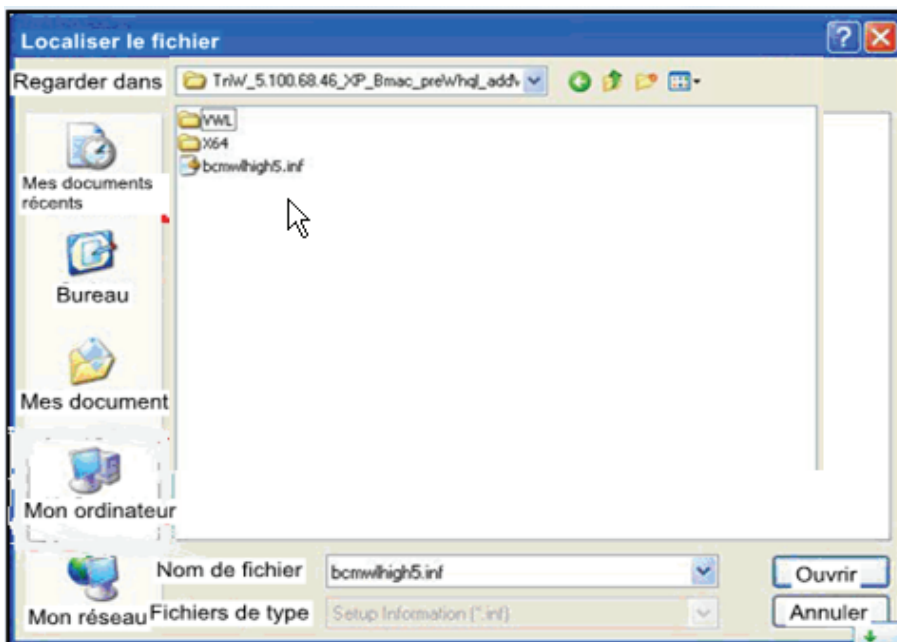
Localiser le fichier

Regarder dans TnW_5.100.68.46_XP_Bmac_preWhql_add\

VWL
X64
bcmwlhigh5.inf

Mes documents récents

Bureau

Mes document

Mon ordinateur

Mon réseau

Nom de fichier bcmwlhigh5.inf

Fichiers de type Setup Information (*.inf)

Ouvrir

Annuler